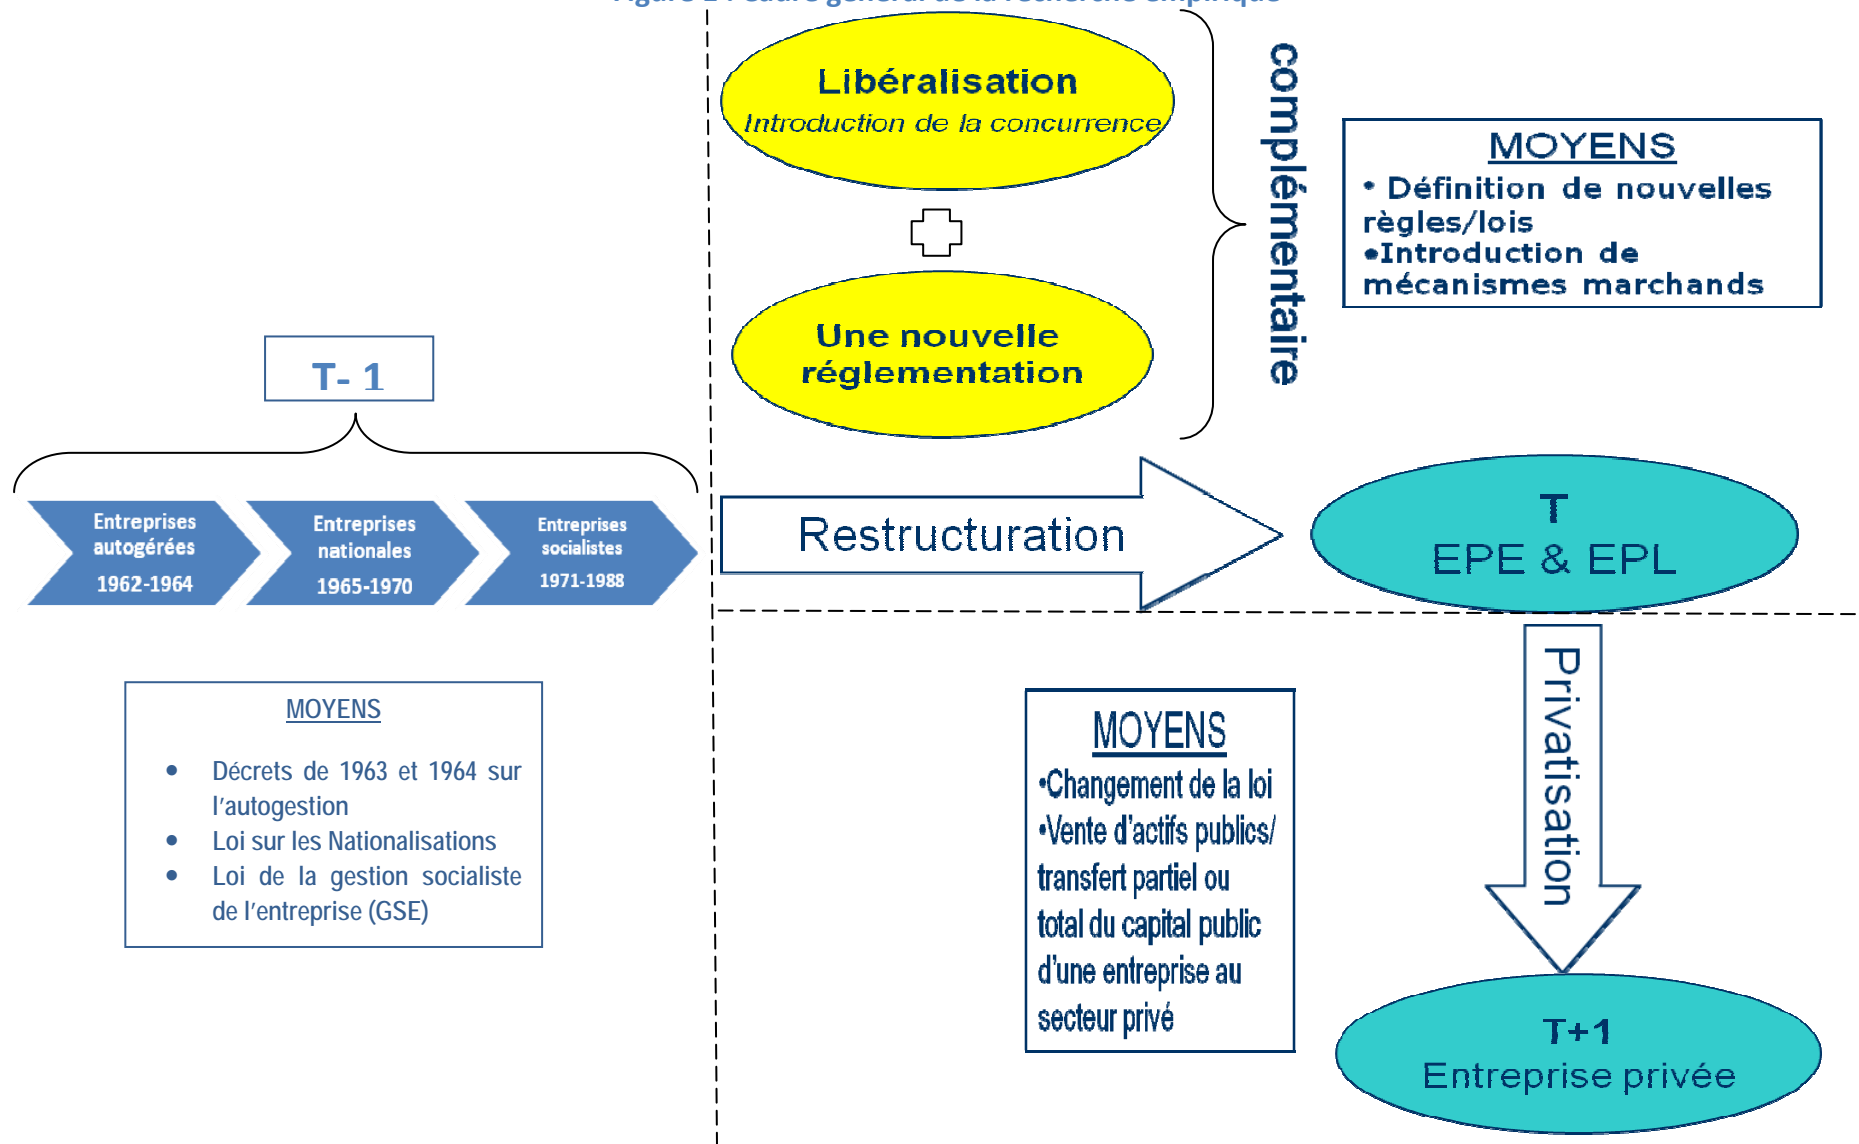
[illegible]

Libéralisation
Introduction de la concurrence

Une nouvelle réglementation

complémentaire

MOYENS
• Définition de nouvelles règles/lois
•Introduction de mécanismes marchands

T- 1

Entreprises autogérées 1962-1964

Entreprises nationales 1965-1970

Entreprises socialistes 1971-1988

Restructuration

T
EPE & EPL

Privatisation

MOYENS
• Décrets de 1963 et 1964 sur l'autogestion
• Loi sur les Nationalisations
• Loi de la gestion socialiste de l'entreprise (GSE)

MOYENS
•Changement de la loi
•Vente d'actifs publics/ transfert partiel ou total du capital public d'une entreprise au secteur privé

T+1
Entreprise privée